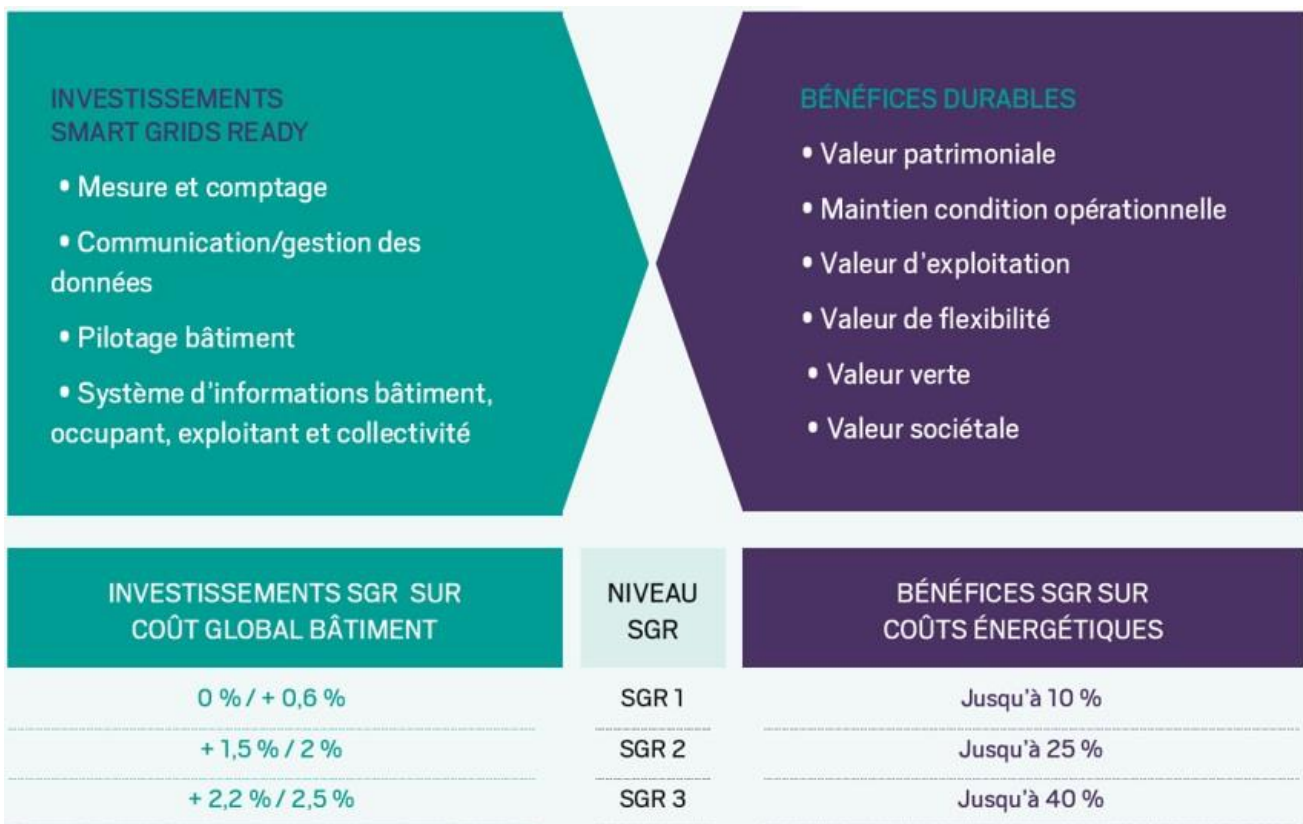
INVESTISSEMENTS
SMART GRIDS READY

• Mesure et comptage

• Communication/gestion des données

• Pilotage bâtiment

• Système d'informations bâtiment, occupant, exploitant et collectivité

BÉNÉFICES DURABLES

• Valeur patrimoniale

• Maintien condition opérationnelle

• Valeur d'exploitation

• Valeur de flexibilité

• Valeur verte

• Valeur sociétale

| INVESTISSEMENTS SGR SUR COÛT GLOBAL BÂTIMENT | NIVEAU SGR | BÉNÉFICES SGR SUR COÛTS ÉNERGÉTIQUES |
|---|---|---|
| 0 % / + 0,6 % | SGR 1 | Jusqu'à 10 % |
| + 1,5 % / 2 % | SGR 2 | Jusqu'à 25 % |
| + 2,2 % / 2,5 % | SGR 3 | Jusqu'à 40 % |